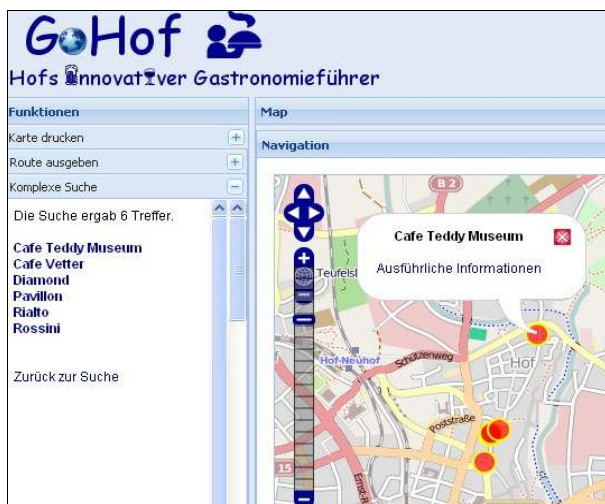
GoHof

Hofs Innovativer Gastronomieführer

Funktionen

Karte drucken

Route ausgeben

Komplexe Suche

Die Suche ergab 6 Treffer.

Cafe Teddy Museum
Cafe Vetter
Diamond
Pavillon
Rialto
Rossini

Zurück zur Suche

Map

Navigation

Cafe Teddy Museum

Ausführliche Informationen

B 2

Teufelsl

Hof-Neuhof

Schützenweg

Hof

Poststraße

15